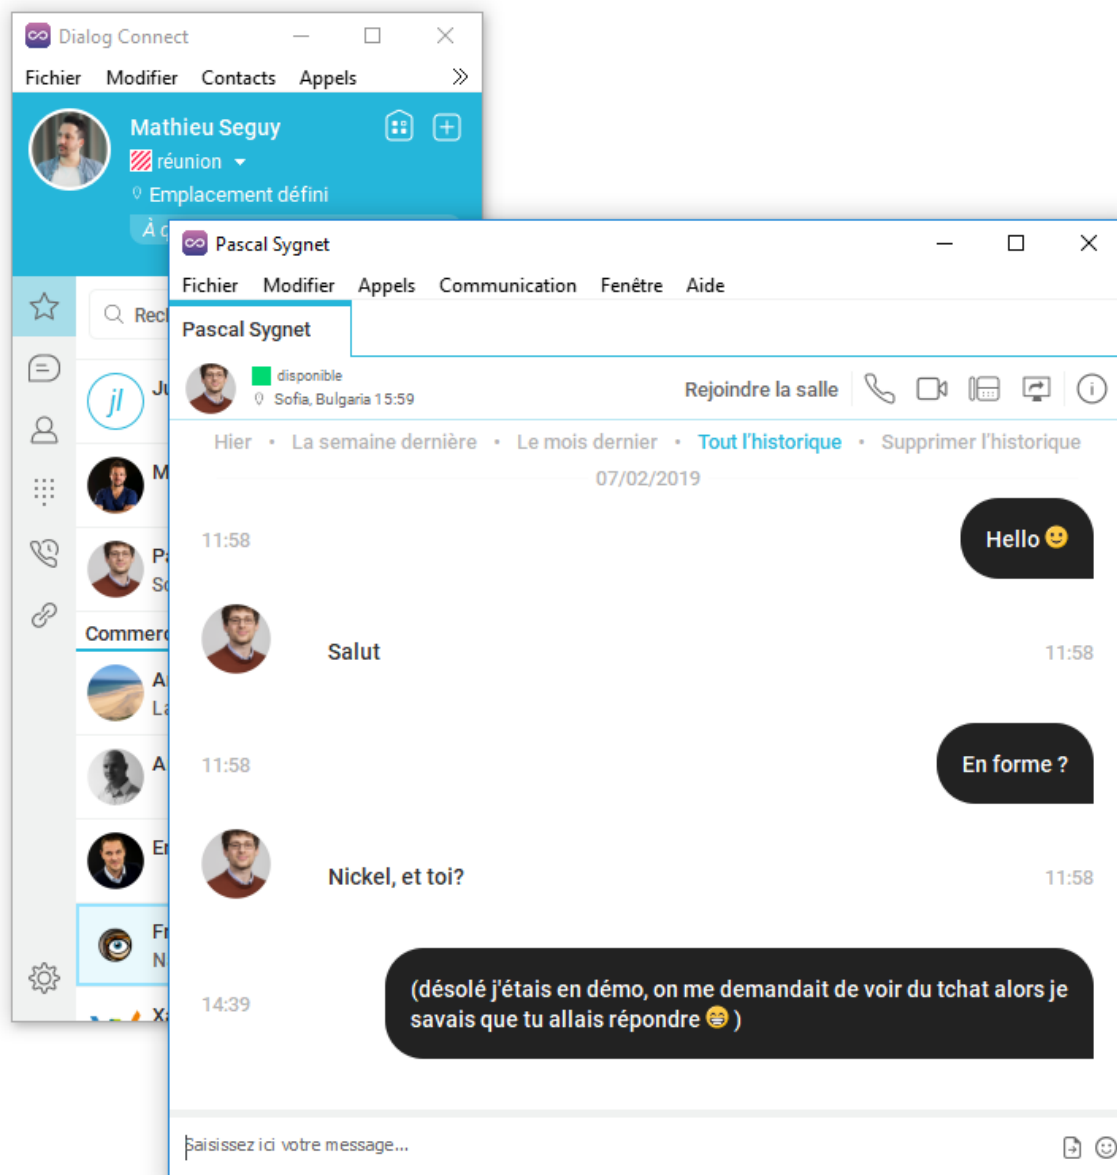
Dialog Connect

Fichier Modifier Contacts Appels

Mathieu Seguy
réunion
Emplacement défini
À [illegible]

Rech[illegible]

jl
Ju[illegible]
M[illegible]
Pa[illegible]
Sc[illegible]
Commer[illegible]
A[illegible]
La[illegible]
A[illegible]
Er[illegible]
Fr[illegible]
N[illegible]
Xa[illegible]

Pascal Sygnet

Fichier Modifier Appels Communication Fenêtre Aide

Pascal Sygnet

disponible
Sofia, Bulgaria 15:59

Rejoindre la salle

Hier • La semaine dernière • Le mois dernier • Tout l'historique • Supprimer l'historique

07/02/2019

11:58
Hello 🙂

Salut
11:58

11:58
En forme ?

Nickel, et toi?
11:58

14:39
(désolé j'étais en démo, on me demandait de voir du tchat alors je savais que tu allais répondre 😁 )

Saisissez ici votre message...